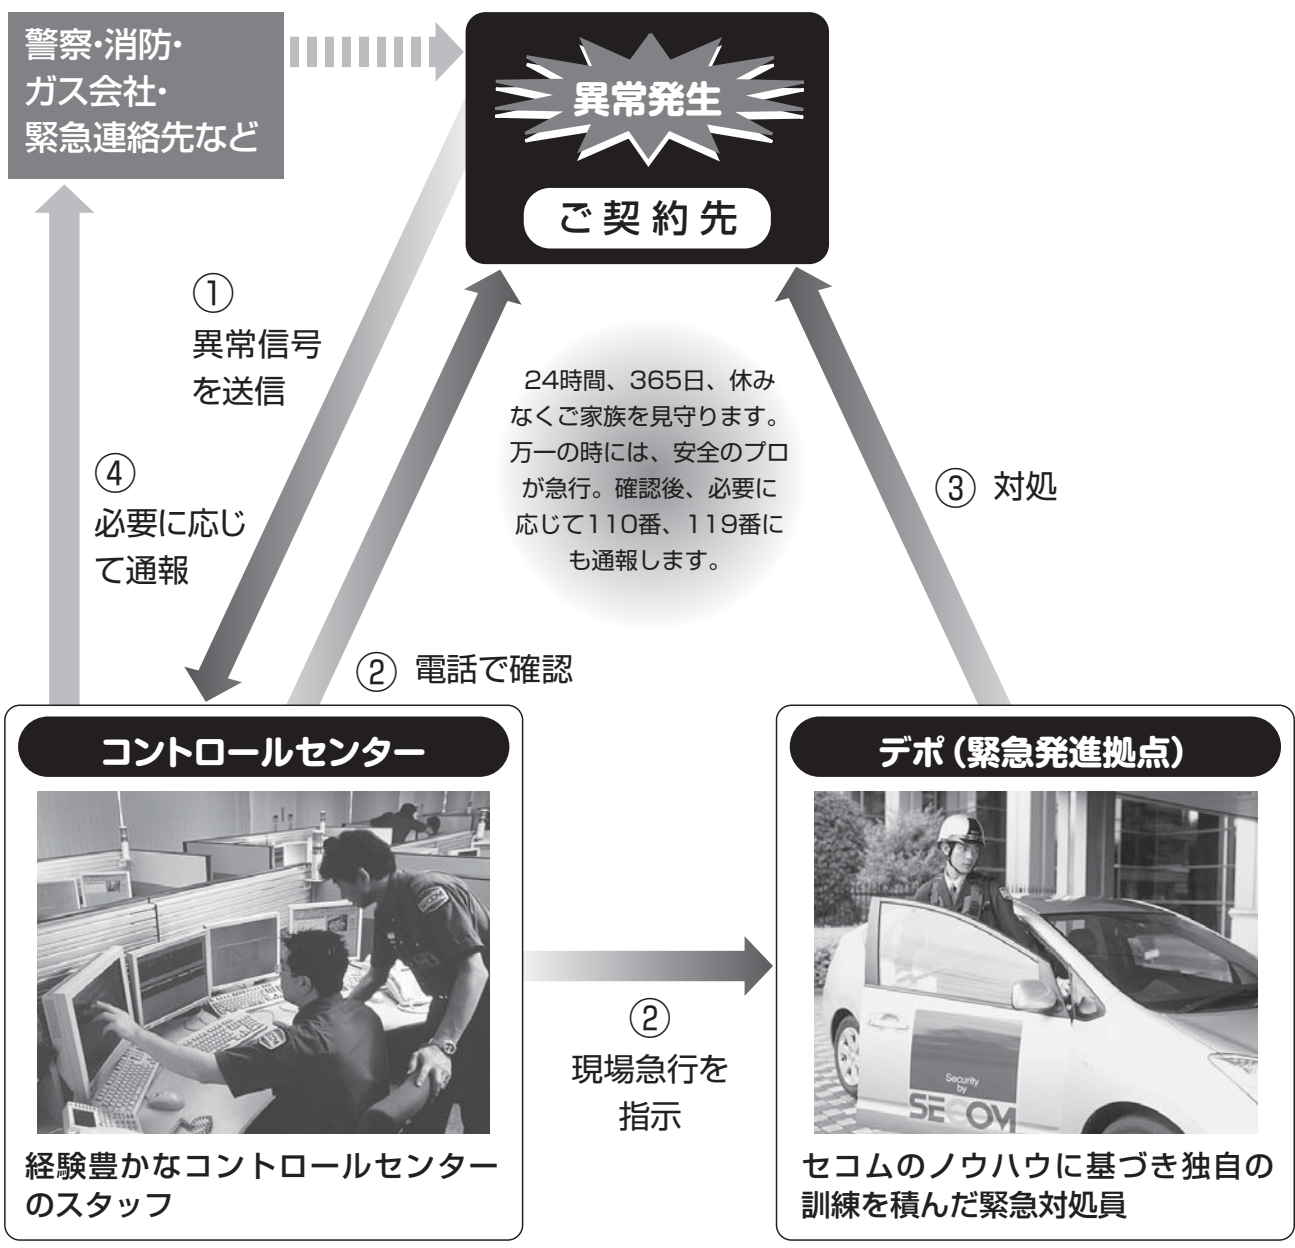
警察・消防・
ガス会社・
緊急連絡先など

異常発生

ご契約先

①
異常信号
を送信

④
必要に応じて通報

24時間、365日、休みなくご家族を見守ります。万一の時には、安全のプロが急行。確認後、必要に応じて110番、119番にも通報します。

③ 対処

② 電話で確認

コントロールセンター

デポ（緊急発進拠点）

②
現場急行を
指示

Security by SECOM

経験豊かなコントロールセンターのスタッフ

セコムのノウハウに基づき独自の訓練を積んだ緊急対処員